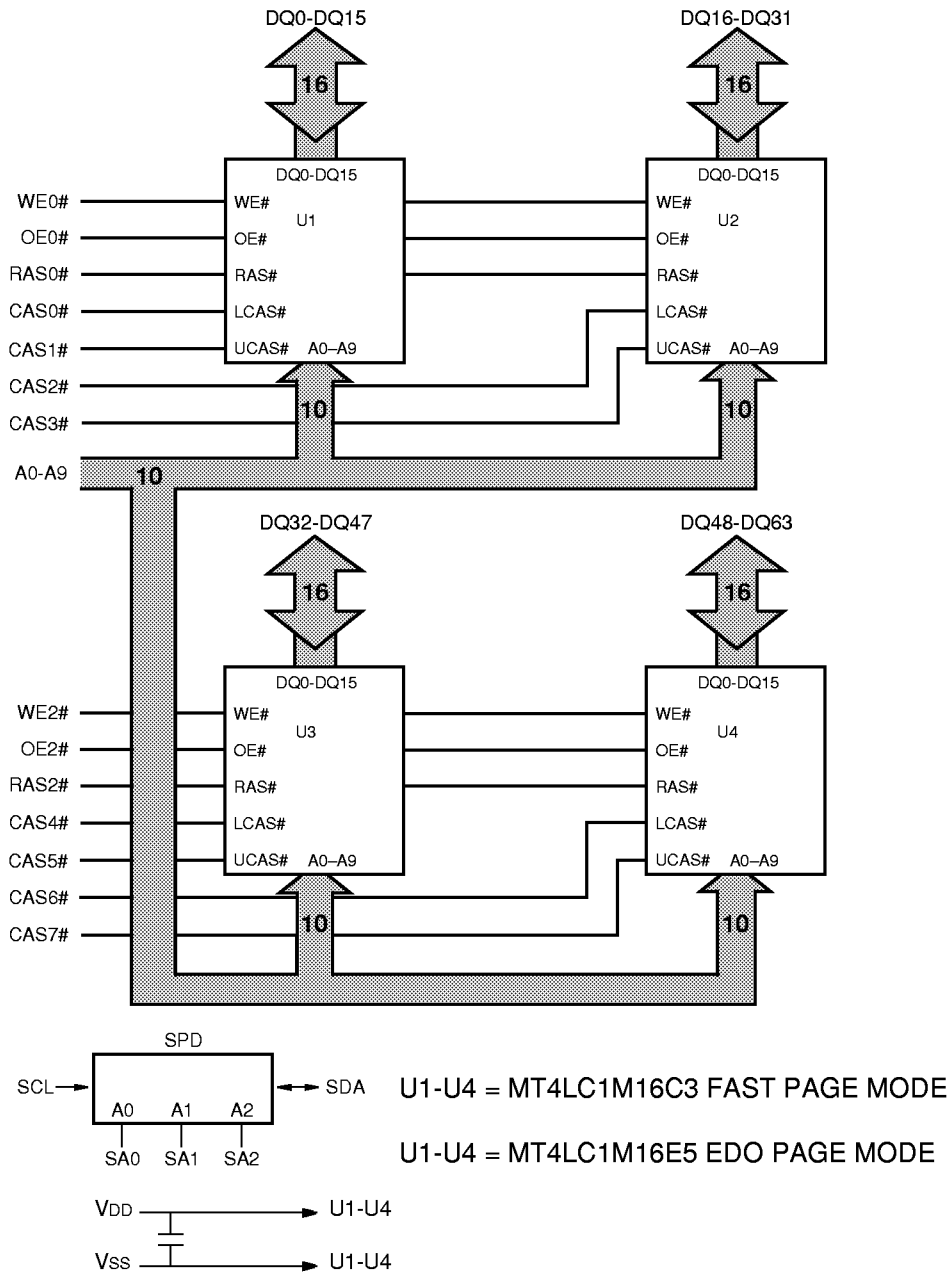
DQ0-DQ15
16
DQ16-DQ31
16

WE0#
OE0#
RAS0#
CAS0#
CAS1#
CAS2#
CAS3#
A0-A9
10

DQ0-DQ15
WE#
U1
OE#
RAS#
LCAS#
UCAS# A0–A9
10

DQ0-DQ15
WE#
U2
OE#
RAS#
LCAS#
UCAS# A0–A9
10

DQ32-DQ47
16
DQ48-DQ63
16

WE2#
OE2#
RAS2#
CAS4#
CAS5#
CAS6#
CAS7#

DQ0-DQ15
WE#
U3
OE#
RAS#
LCAS#
UCAS# A0–A9
10

DQ0-DQ15
WE#
U4
OE#
RAS#
LCAS#
UCAS# A0–A9
10

SPD
SCL
A0 A1 A2
SDA
SA0 SA1 SA2

U1-U4 = MT4LC1M16C3 FAST PAGE MODE

U1-U4 = MT4LC1M16E5 EDO PAGE MODE

VDD U1-U4
VSS U1-U4